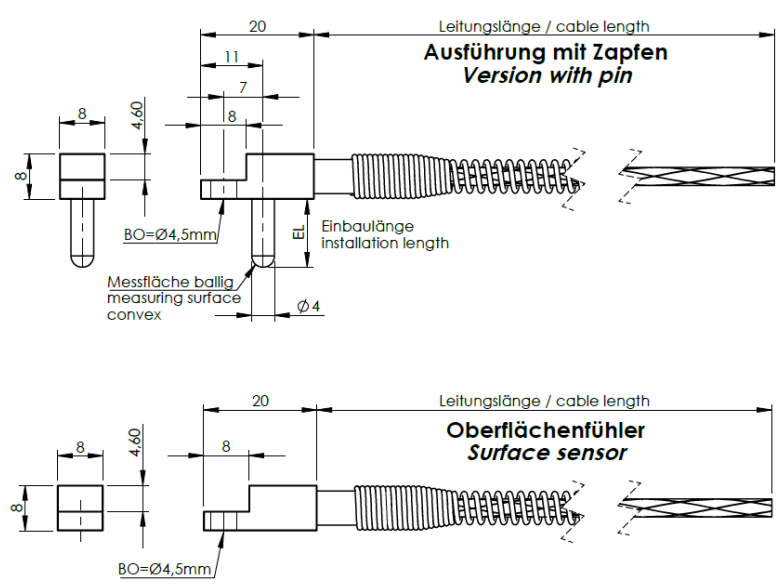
20

Leitungslänge / cable length

Ausführung mit Zapfen
*Version with pin*

11

7

8

8

4,60

8

BO=Ø4,5mm

EL

Einbaulänge
installation length

Messfläche ballig
measuring surface
convex

Ø4

20

Leitungslänge / cable length

8

4,60

8

8

Oberflächenfühler
*Surface sensor*

BO=Ø4,5mm